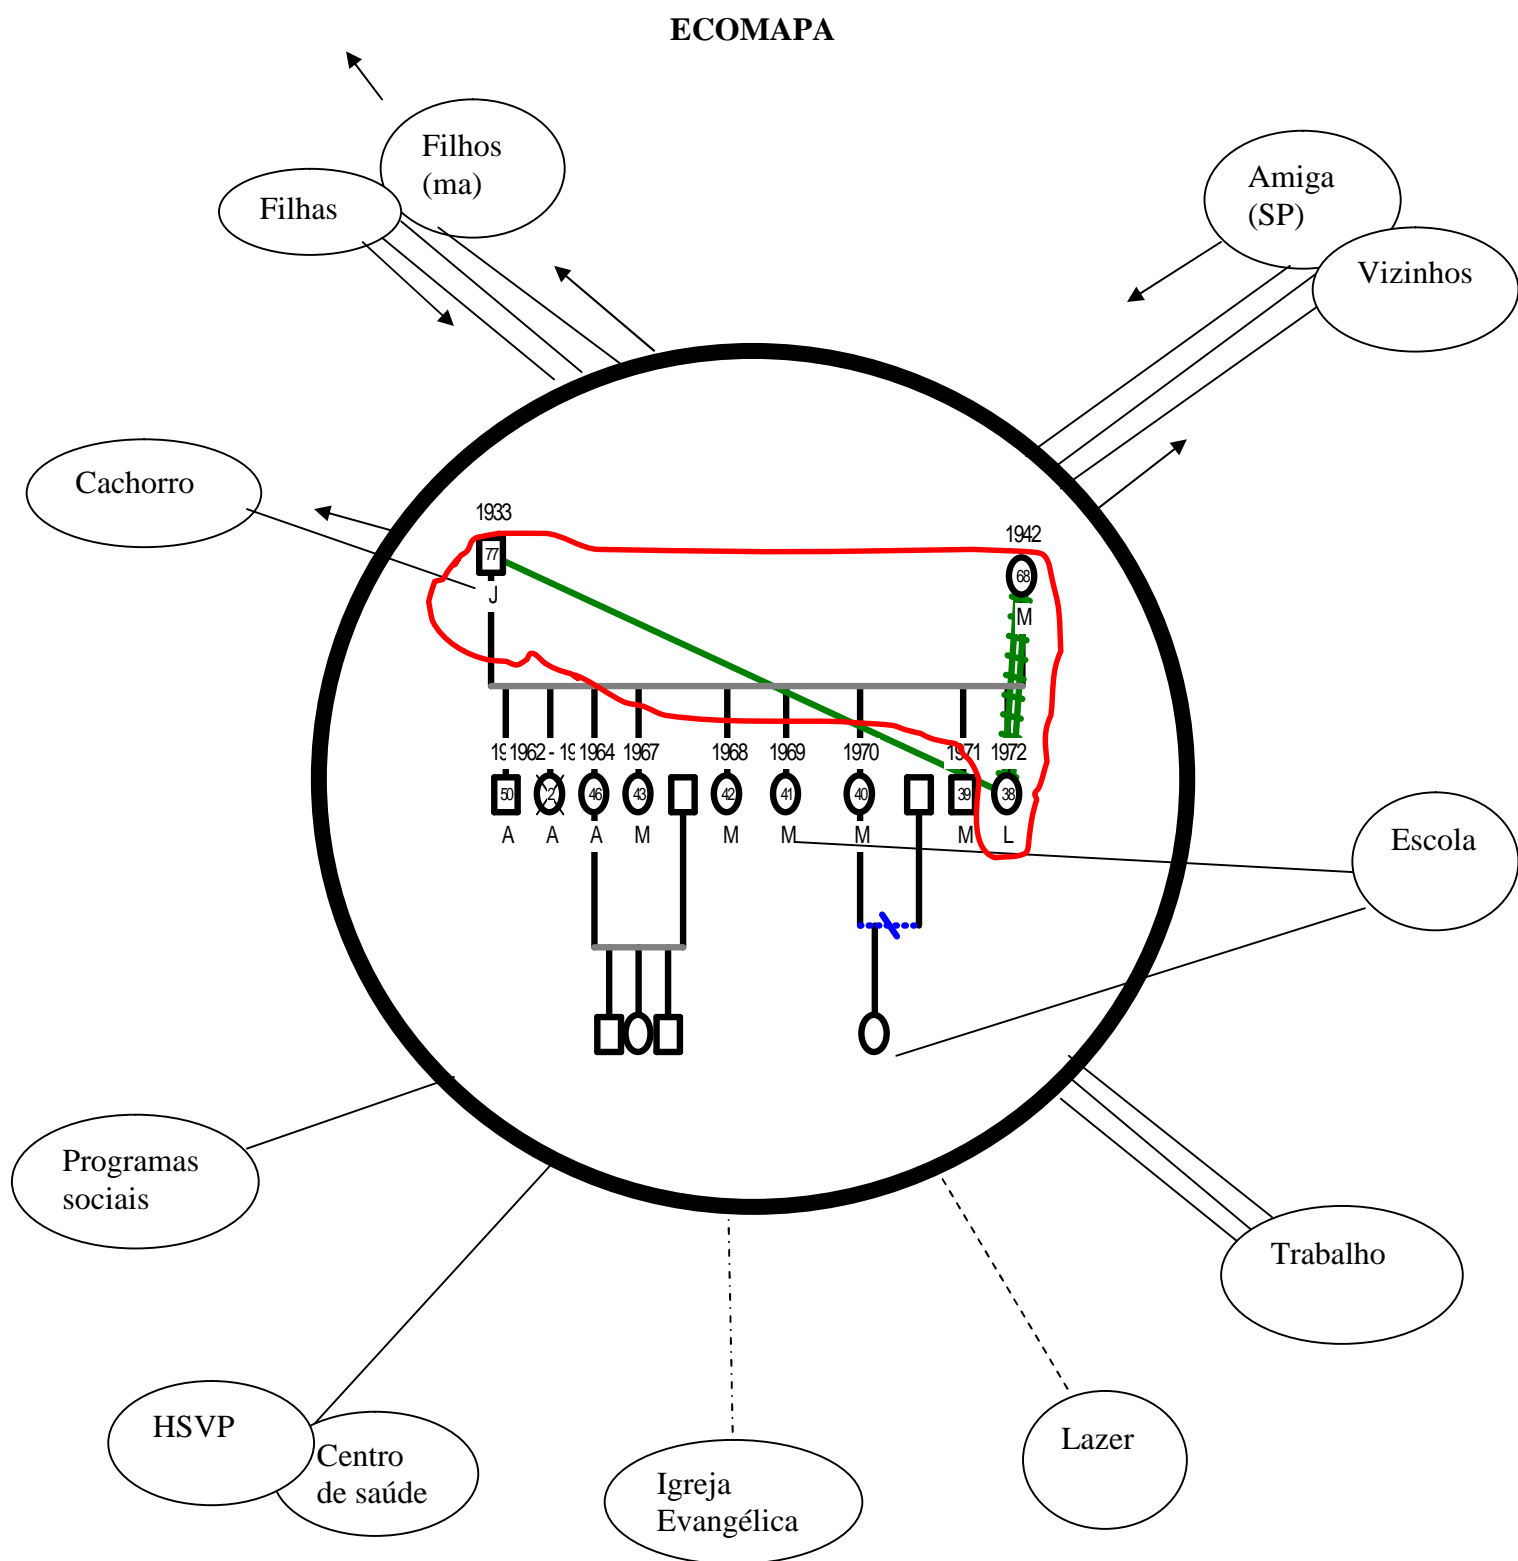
ECOMAPA

Filhos (ma)

Filhas

Amiga (SP)

Vizinhos

Cachorro

1933
77
J

1942
68
M

19 1962 - 19 1964 1967 1968 1969 1970 1971 1972

50 A
A
46 A
43 M
42 M
41 M
40 M
39 M
38 L

Escola

Programas sociais

Trabalho

HSVP

Centro de saúde

Igreja Evangélica

Lazer